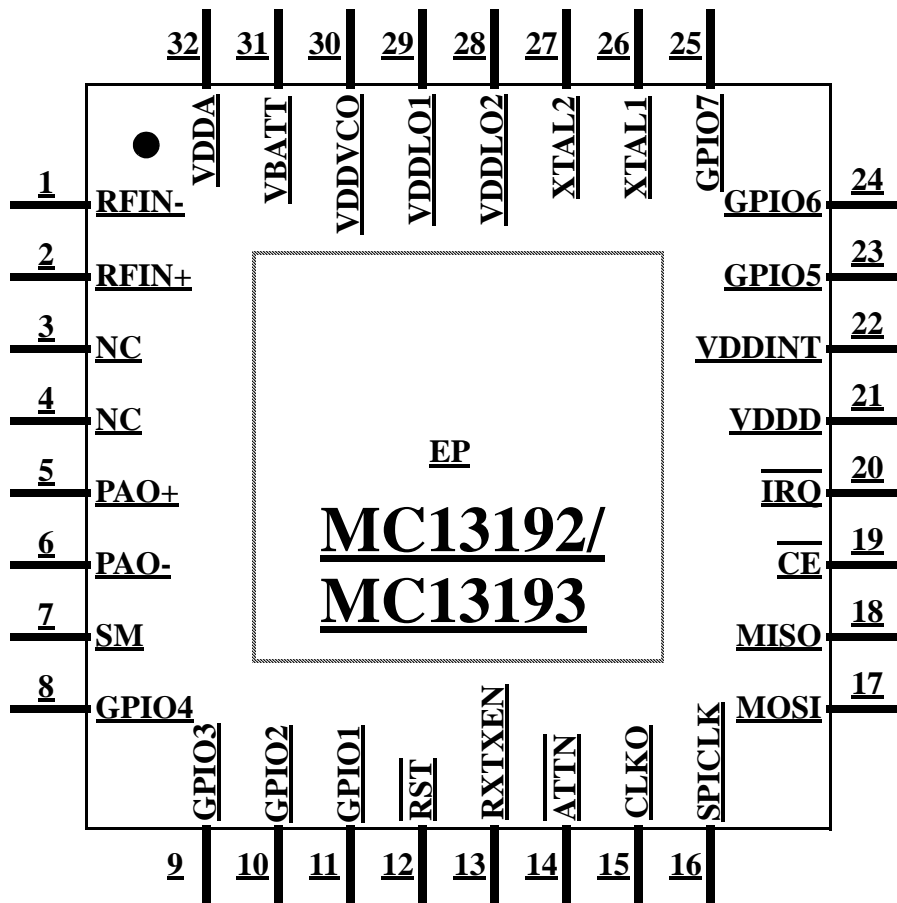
32 31 30 29 28 27 26 25

VDDA VBATT VDDVCO VDDLO1 VDDLO2 XTAL2 XTAL1 GPIO7

1 RFIN-
2 RFIN+
3 NC
4 NC
5 PAO+
6 PAO-
7 SM
8 GPIO4

GPIO6 24
GPIO5 23
VDDINT 22
VDDD 21
$\overline{IRQ}$ 20
$\overline{CE}$ 19
MISO 18
MOSI 17

EP

MC13192/
MC13193

GPIO3 GPIO2 GPIO1 $\overline{RST}$ RXTXEN $\overline{ATTN}$ CLKO SPICLK

9 10 11 12 13 14 15 16